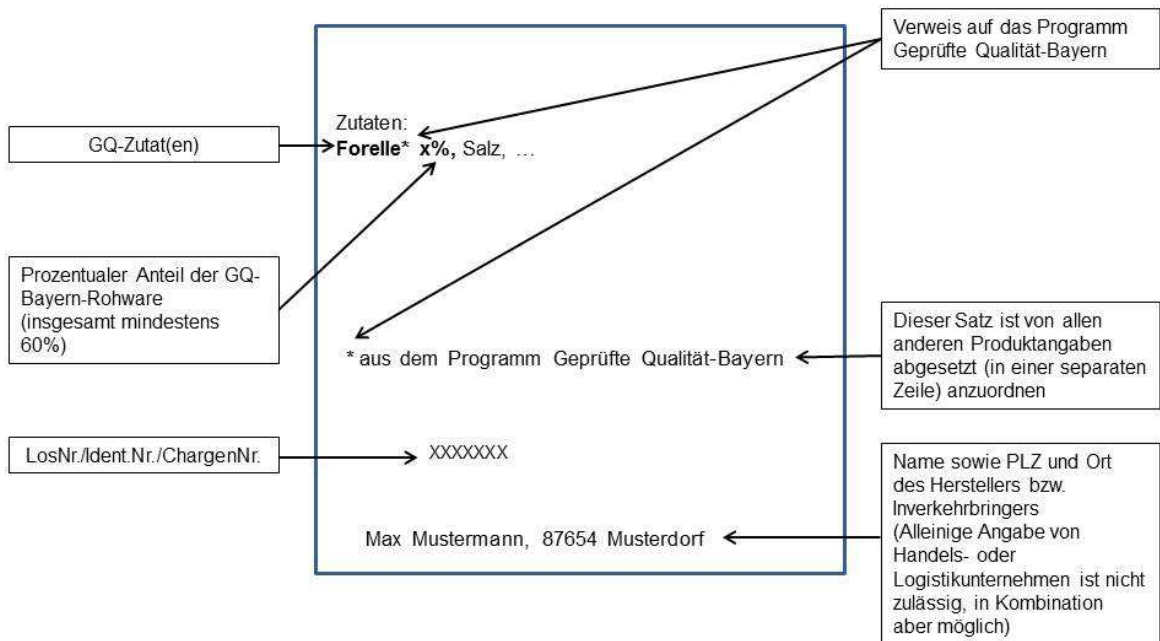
Verweis auf das Programm Geprüfte Qualität-Bayern

GQ-Zutat(en)

Zutaten:
**Forelle\* x%,** Salz, …

Prozentualer Anteil der GQ-Bayern-Rohware (insgesamt mindestens 60%)

Dieser Satz ist von allen anderen Produktangaben abgesetzt (in einer separaten Zeile) anzuordnen

\* aus dem Programm Geprüfte Qualität-Bayern

LosNr./Ident.Nr./ChargenNr.

XXXXXXX

Name sowie PLZ und Ort des Herstellers bzw. Inverkehrbringers (Alleinige Angabe von Handels- oder Logistikunternehmen ist nicht zulässig, in Kombination aber möglich)

Max Mustermann, 87654 Musterdorf